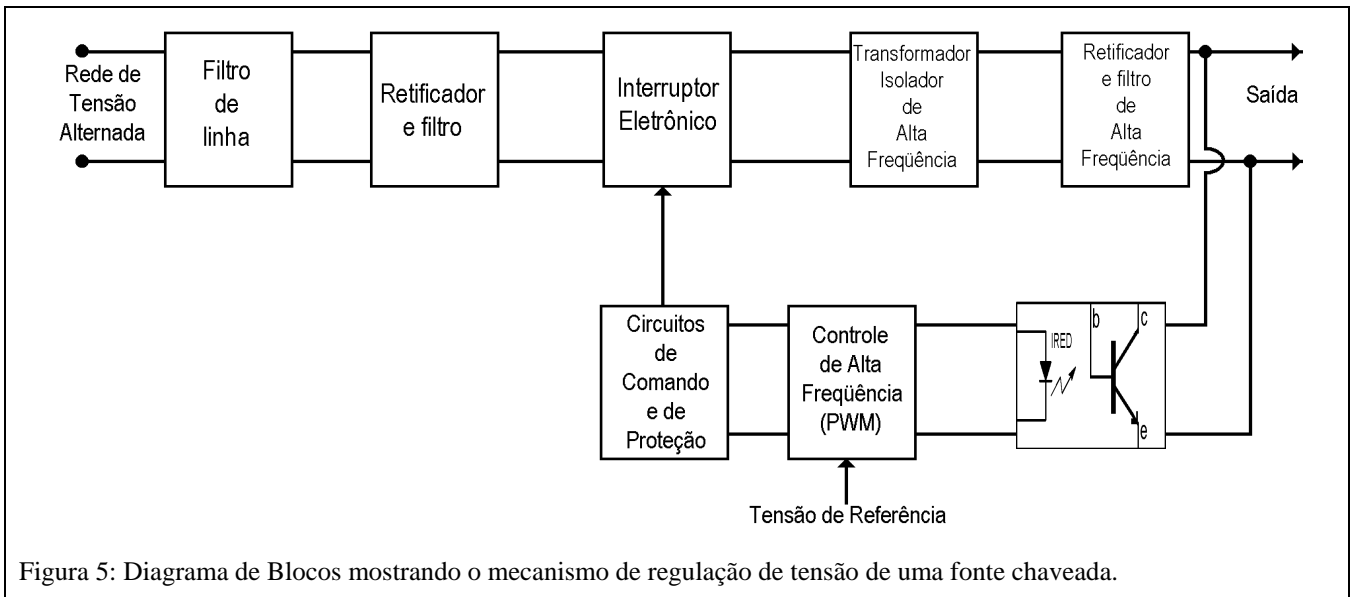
Rede de Tensão Alternada

Filtro de linha

Retificador e filtro

Interruptor Eletrônico

Transformador Isolador de Alta Freqüência

Retificador e filtro de Alta Freqüência

Saída

Circuitos de Comando e de Proteção

Controle de Alta Freqüência (PWM)

IRED

b

c

e

Tensão de Referência

Figura 5: Diagrama de Blocos mostrando o mecanismo de regulação de tensão de uma fonte chaveada.